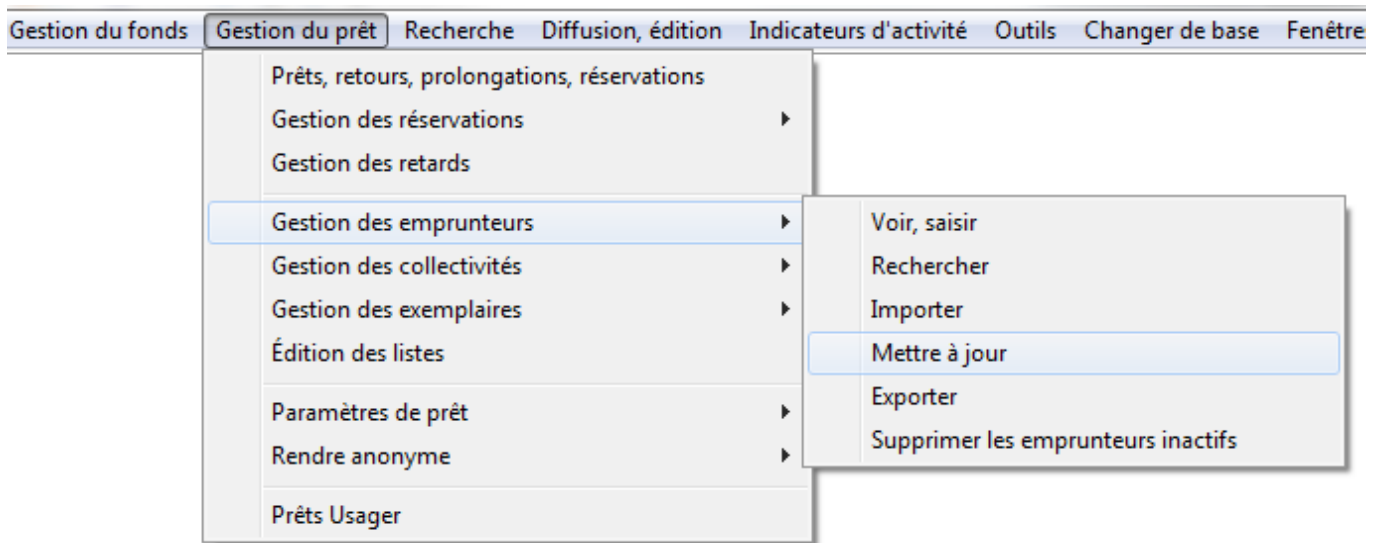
Gestion du fonds Gestion du prêt Recherche Diffusion, édition Indicateurs d'activité Outils Changer de base Fenêtre

Prêts, retours, prolongations, réservations
Gestion des réservations
Gestion des retards
Gestion des emprunteurs
Gestion des collectivités
Gestion des exemplaires
Édition des listes
Paramètres de prêt
Rendre anonyme
Prêts Usager

Voir, saisir
Rechercher
Importer
Mettre à jour
Exporter
Supprimer les emprunteurs inactifs